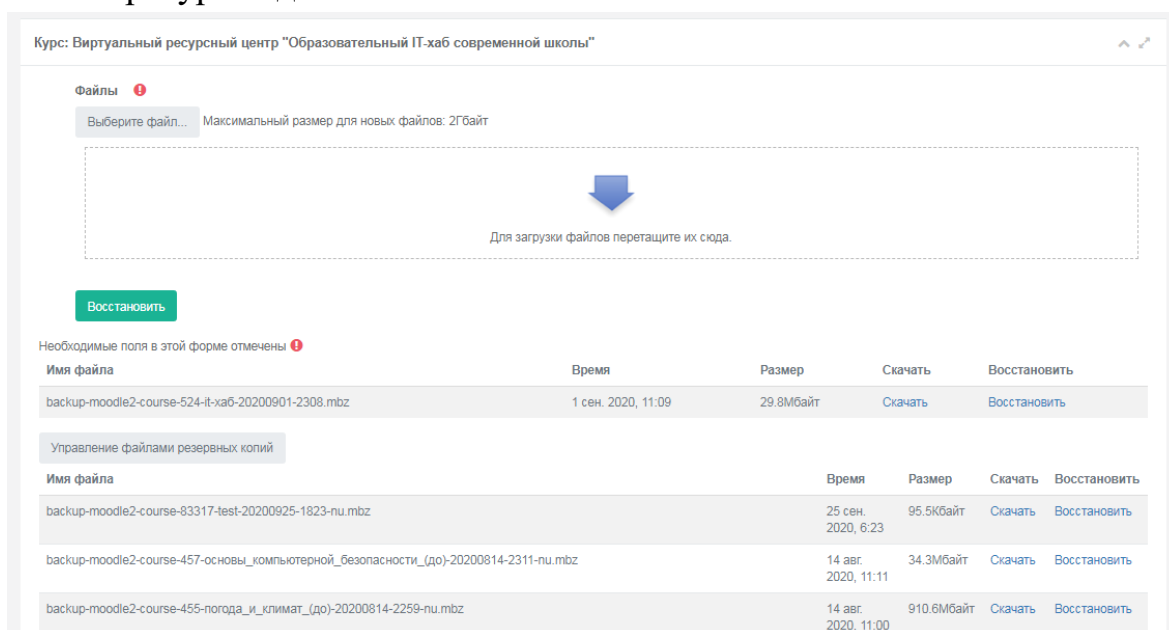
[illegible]

Курс: Виртуальный ресурсный центр "Образовательный IT-хаб современной школы"

Файлы

Выберите файл... Максимальный размер для новых файлов: 2Гбайт

Для загрузки файлов перетащите их сюда.

Восстановить

Необходимые поля в этой форме отмечены

| Имя файла | Время | Размер | Скачать | Восстановить |
|---|---|---|---|---|
| backup-moodle2-course-524-it-хаб-20200901-2308.mbz | 1 сен. 2020, 11:09 | 29.8Мбайт | Скачать | Восстановить |

Управление файлами резервных копий

| Имя файла | Время | Размер | Скачать | Восстановить |
|---|---|---|---|---|
| backup-moodle2-course-83317-test-20200925-1823-nu.mbz | 25 сен. 2020, 6:23 | 95.5Кбайт | Скачать | Восстановить |
| backup-moodle2-course-457-основы_компьютерной_безопасности_(до)-20200814-2311-nu.mbz | 14 авг. 2020, 11:11 | 34.3Мбайт | Скачать | Восстановить |
| backup-moodle2-course-455-погода_и_климат_(до)-20200814-2259-nu.mbz | 14 авг. 2020, 11:00 | 910.6Мбайт | Скачать | Восстановить |